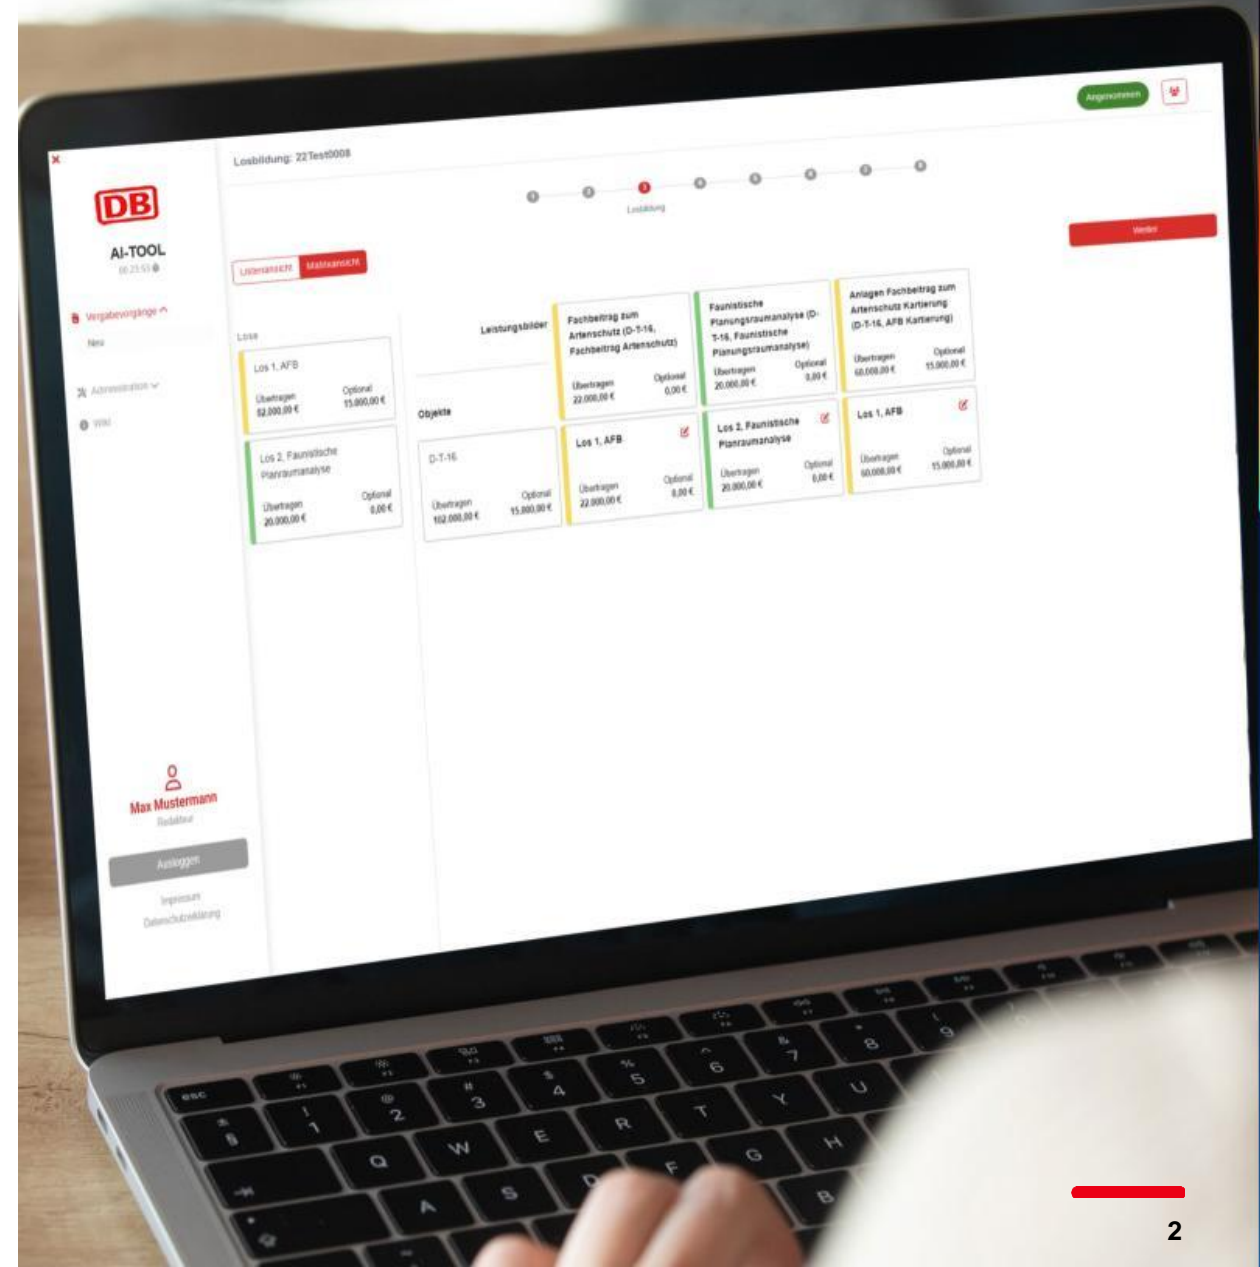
Losbildung: 22Test0008

Angemeldet

DB

AI-TOOL

Losbildung

Weiter

Listenansicht Matrixansicht

Vergabevorgänge

Neu

Administration

Wiki

Lose

Los 1, AFB
Übertragen 52.000,00 €
Optional 15.000,00 €

Los 2, Faunistische Planraumanalyse
Übertragen 20.000,00 €
Optional 0,00 €

Leistungsbilder

Fachbeitrag zum Artenschutz (D-T-16, Fachbeitrag Artenschutz)
Übertragen 22.000,00 €
Optional 0,00 €

Faunistische Planungsraumanalyse (D-T-16, Faunistische Planungsraumanalyse)
Übertragen 20.000,00 €
Optional 0,00 €

Anlagen Fachbeitrag zum Artenschutz Kartierung (D-T-16, AFB Kartierung)
Übertragen 60.000,00 €
Optional 15.000,00 €

Objekte

D-T-16
Übertragen 102.000,00 €
Optional 15.000,00 €

Los 1, AFB
Übertragen 22.000,00 €
Optional 0,00 €

Los 2, Faunistische Planraumanalyse
Übertragen 20.000,00 €
Optional 0,00 €

Los 1, AFB
Übertragen 60.000,00 €
Optional 15.000,00 €

Max Mustermann
Redakteur

Ausloggen

Impressum
Datenschutzerklärung

2